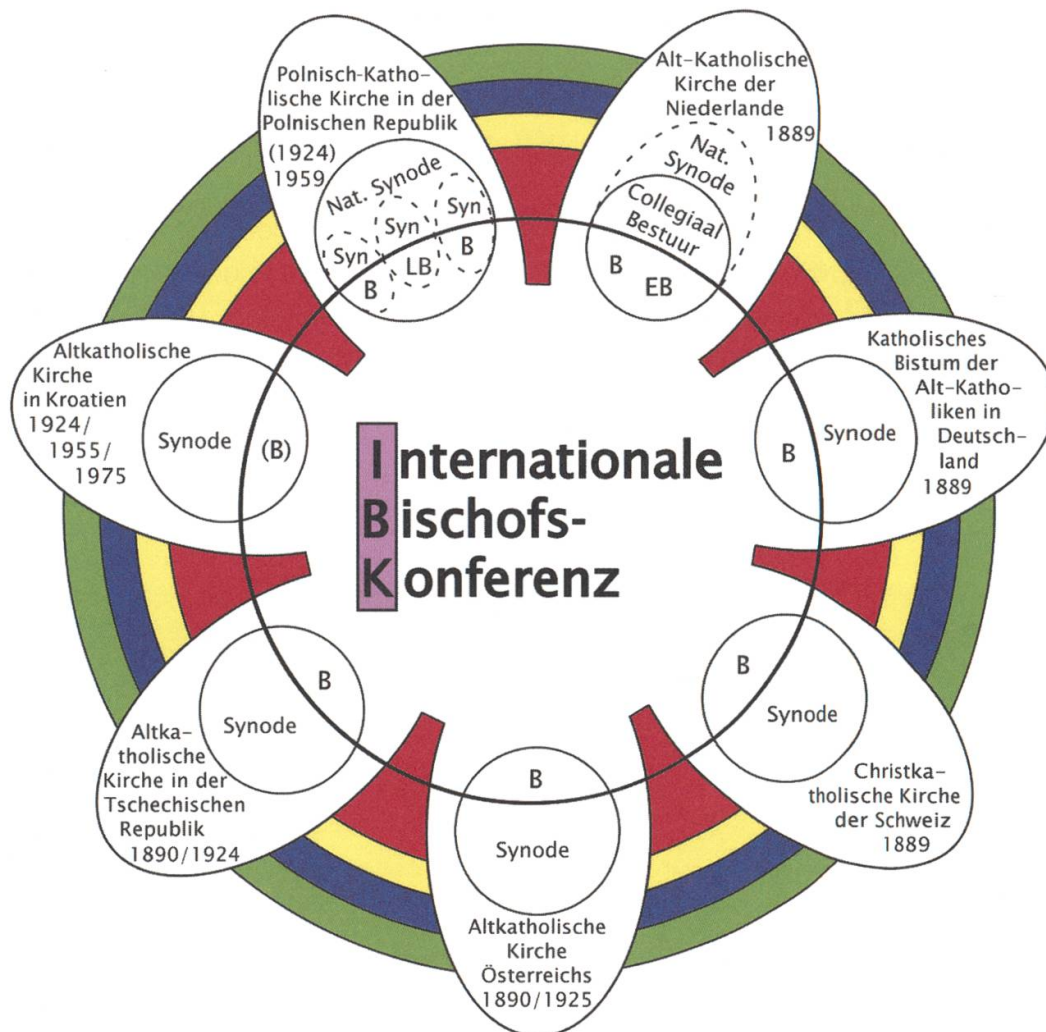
Polnisch-Katholische Kirche in der Polnischen Republik (1924) 1959

Nat. Synode

Syn

Syn

Syn

B

LB

B

Alt-Katholische Kirche der Niederlande 1889

Nat. Synode

Collegiaal Bestuur

B

EB

Altkatholische Kirche in Kroatien 1924/ 1955/ 1975

Synode

(B)

Internationale Bischofs-Konferenz

Katholisches Bistum der Alt-Katholiken in Deutschland 1889

B

Synode

Altkatholische Kirche in der Tschechischen Republik 1890/1924

Synode

B

B

Synode

Christkatholische Kirche der Schweiz 1889

B

Synode

Altkatholische Kirche Österreichs 1890/1925